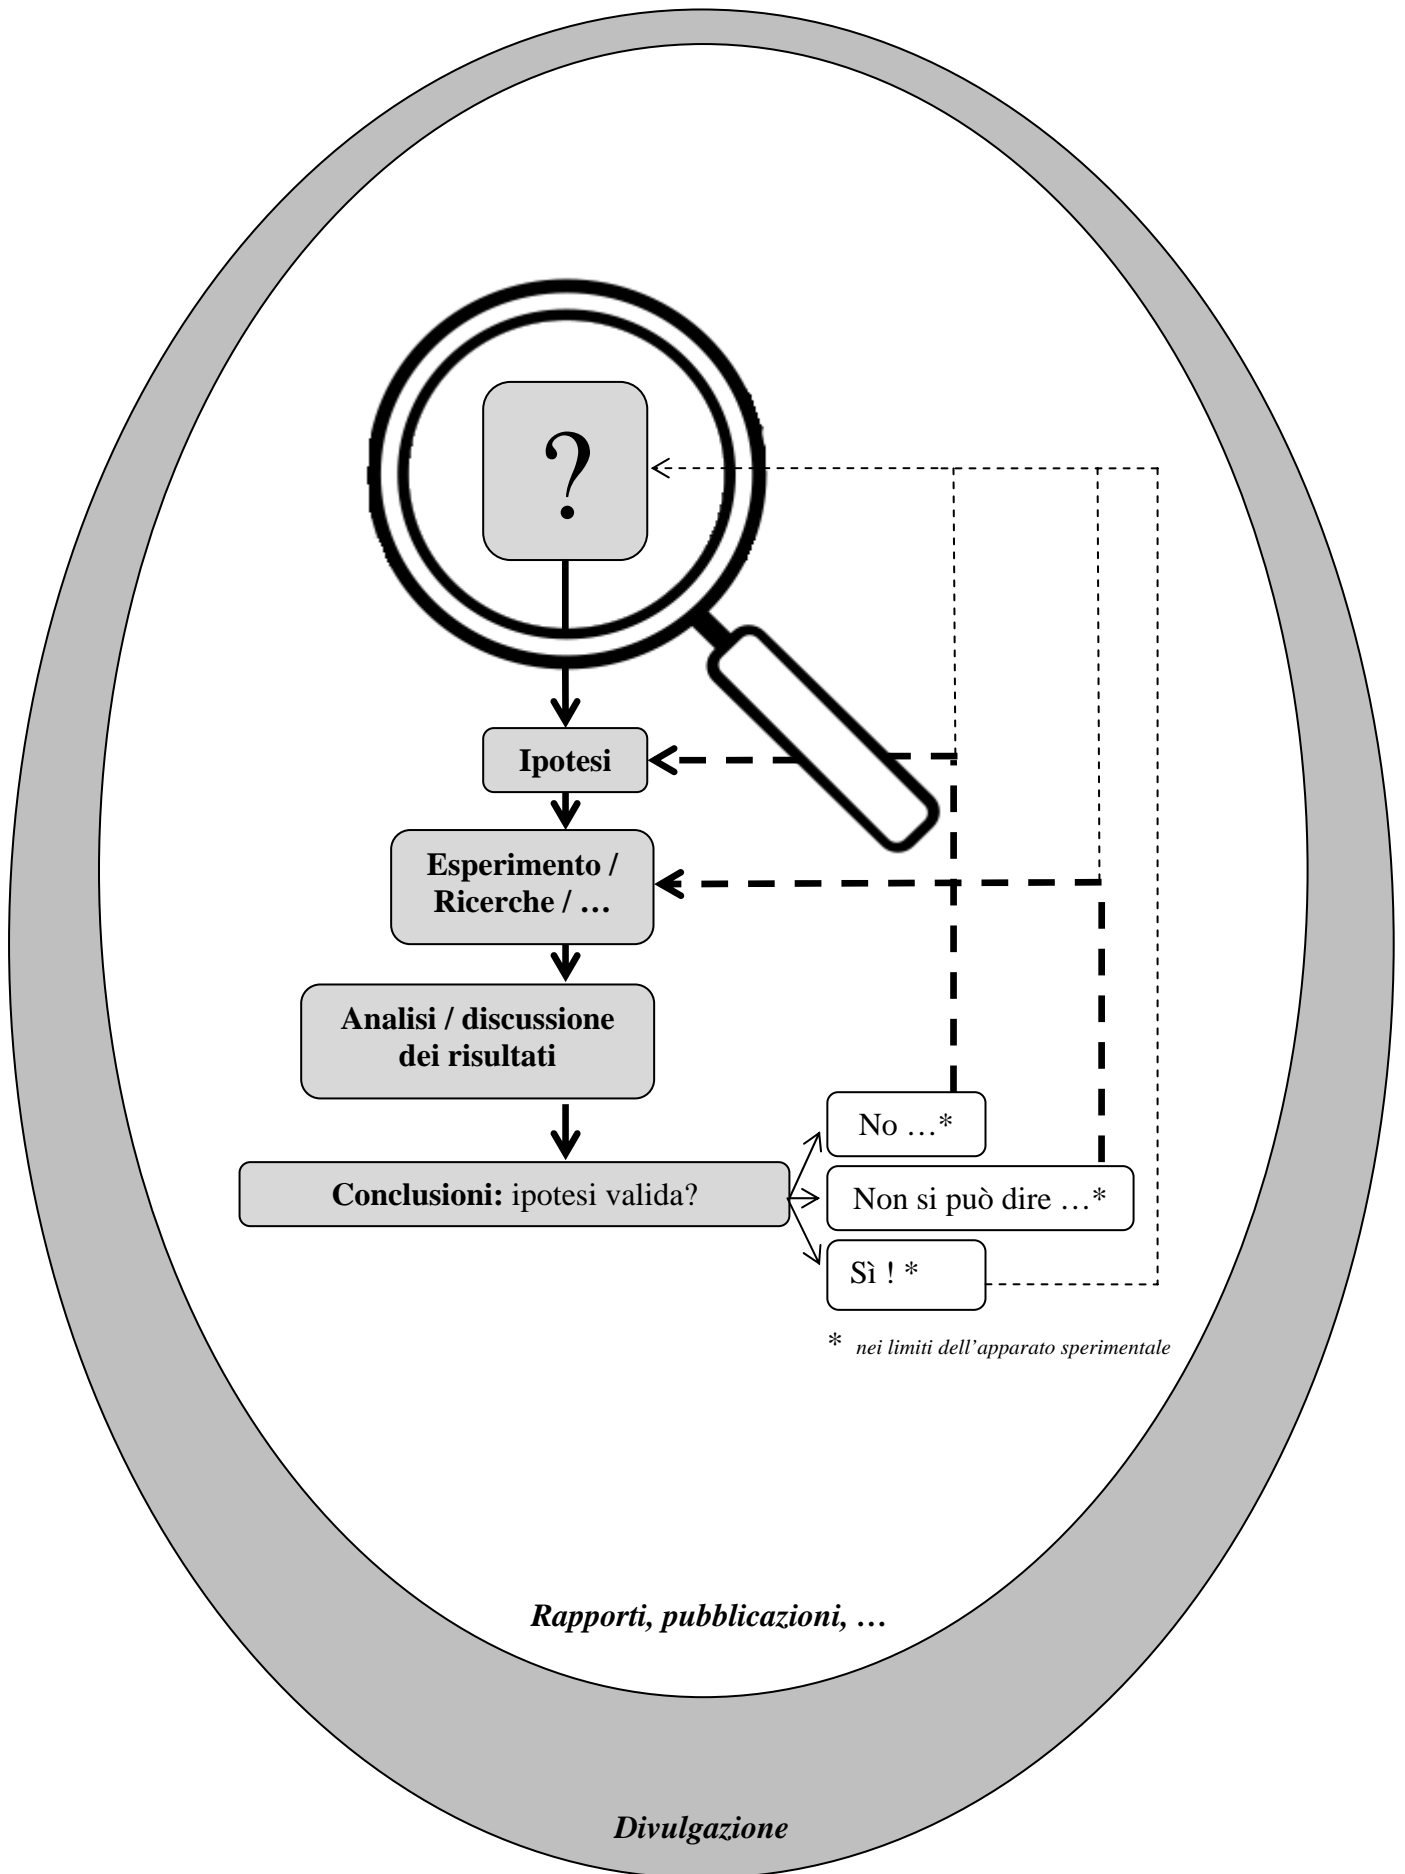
?

Ipotesi

Esperimento / Ricerche / …

Analisi / discussione dei risultati

Conclusioni: ipotesi valida?

No …*

Non si può dire …*

Sì ! *

* nei limiti dell'apparato sperimentale

Rapporti, pubblicazioni, …

Divulgazione